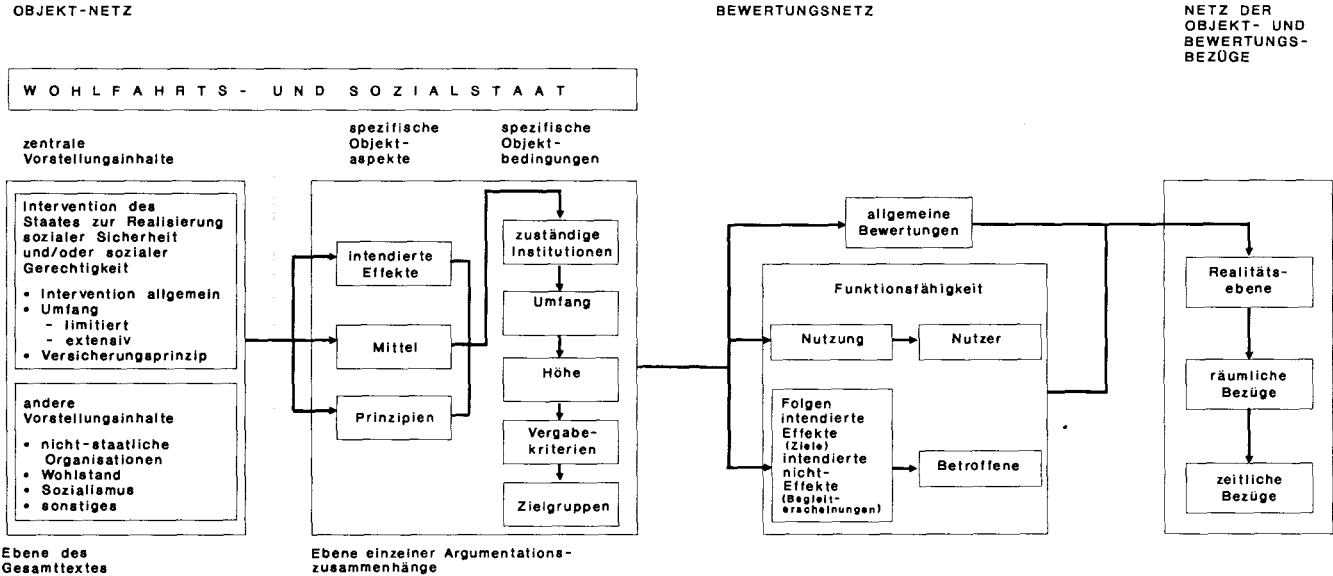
OBJEKT-NETZ

BEWERTUNGSNETZ

NETZ DER OBJEKT- UND BEWERTUNGS-BEZÜGE

WOHLFAHRTS- UND SOZIALSTAAT

zentrale Vorstellungsinhalte

spezifische Objekt-aspekte

spezifische Objekt-bedingungen

Intervention des Staates zur Realisierung sozialer Sicherheit und/oder sozialer Gerechtigkeit

• Intervention allgemein
• Umfang
- limitiert
- extensiv
• Versicherungsprinzip

andere Vorstellungsinhalte

• nicht-staatliche Organisationen
• Wohlstand
• Sozialismus
• sonstiges

intendierte Effekte

Mittel

Prinzipien

zuständige Institutionen

Umfang

Höhe

Vergabe-kriterien

Zielgruppen

allgemeine Bewertungen

Funktionsfähigkeit

Nutzung

Nutzer

Folgen intendierte Effekte (Ziele) intendierte nicht-Effekte (Begleiterscheinungen)

Betroffene

Realitäts-ebene

räumliche Bezüge

zeitliche Bezüge

Ebene des Gesamttextes

Ebene einzelner Argumentationszusammenhänge